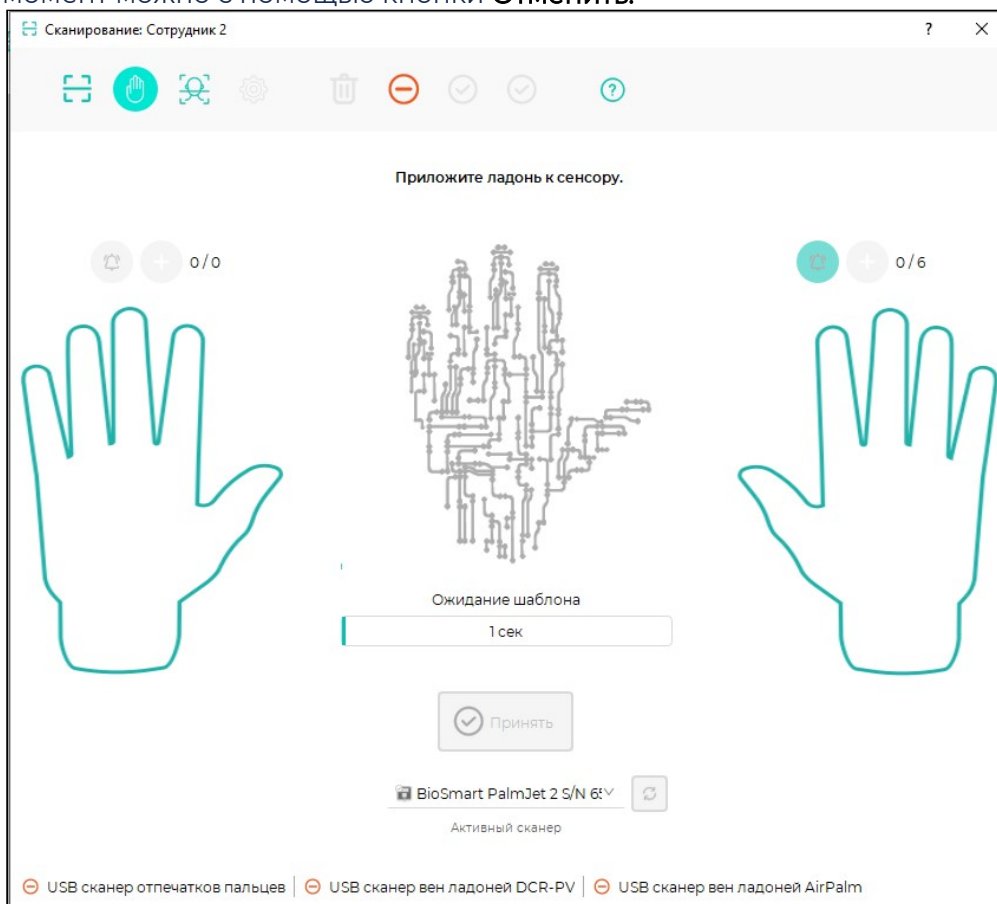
момент можно с помощью кнопки Отменить.

Сканирование: Сотрудник 2

?

Приложите ладонь к сенсору.

0 / 0

0 / 6

Ожидание шаблона

1 сек

Принять

BioSmart PalmJet 2 S/N 6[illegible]

Активный сканер

USB сканер отпечатков пальцев | USB сканер вен ладоней DCR-PV | USB сканер вен ладоней AirPalm